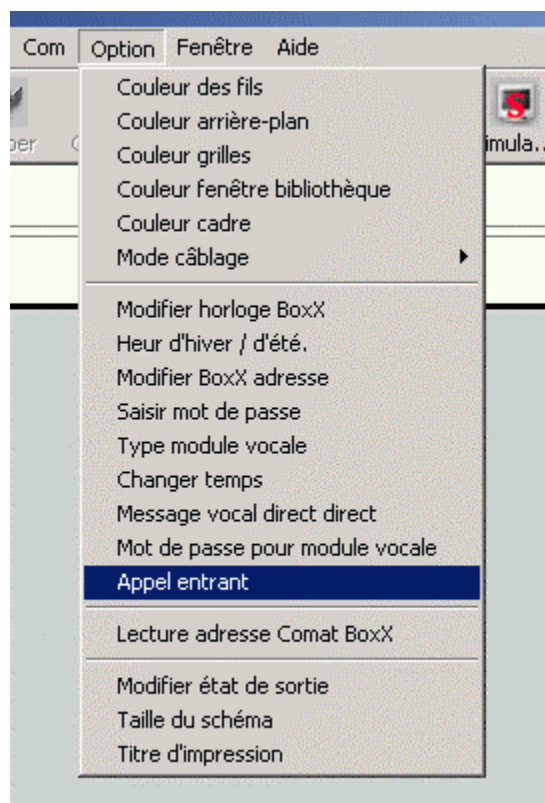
Com Option Fenêtre Aide

per

imula...

Couleur des fils
Couleur arrière-plan
Couleur grilles
Couleur fenêtre bibliothèque
Couleur cadre
Mode câblage

Modifier horloge BoxX
Heur d'hiver / d'été.
Modifier BoxX adresse
Saisir mot de passe
Type module vocale
Changer temps
Message vocal direct direct
Mot de passe pour module vocale
Appel entrant

Lecture adresse Comat BoxX

Modifier état de sortie
Taille du schéma
Titre d'impression